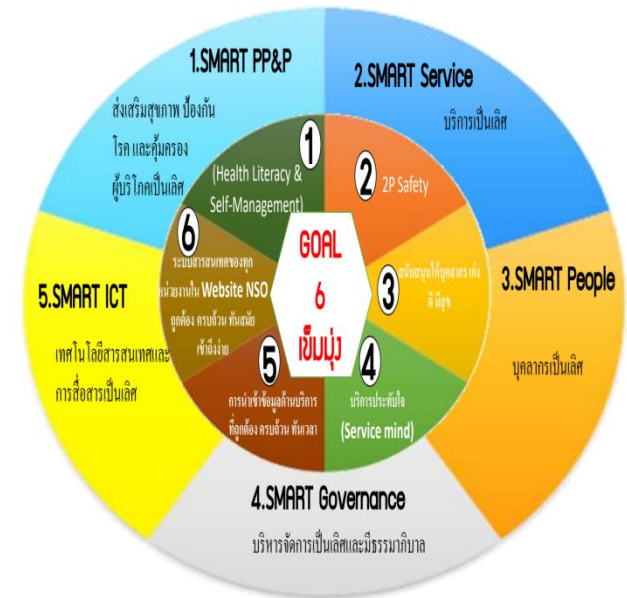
1.SMART PP&P

ส่งเสริมสุขภาพ ป้องกันโรค และคุ้มครองผู้บริโภคเป็นเลิศ

2.SMART Service

บริการเป็นเลิศ

3.SMART People

บุคลากรเป็นเลิศ

4.SMART Governance

บริหารจัดการเป็นเลิศและมีธรรมาภิบาล

5.SMART ICT

เทคโนโลยีสารสนเทศและการสื่อสารเป็นเลิศ

GOAL 6 เข็มมุ่ง

1 (Health Literacy & Self-Management)

2 2P Safety

3 สนับสนุนให้บุคลากร เก่ง ดี มีสุข

4 บริการประทับใจ (Service mind)

5 การนำเข้าข้อมูลด้านบริการที่ถูกต้อง ครบถ้วน ทันเวลา

6 ระบบสารสนเทศของทุกหน่วยงานใน Website NSO ถูกต้อง ครบถ้วน ทันสมัย เข้าถึงง่าย